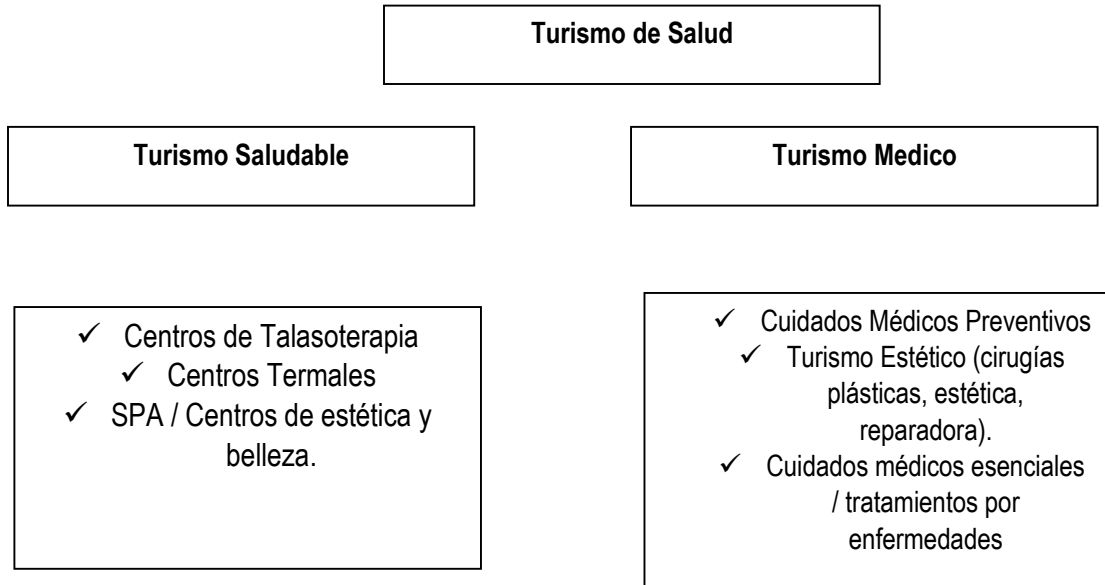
Turismo de Salud

Turismo Saludable

Turismo Medico

✓ Centros de Talasoterapia
✓ Centros Termales
✓ SPA / Centros de estética y belleza.

✓ Cuidados Médicos Preventivos
✓ Turismo Estético (cirugías plásticas, estética, reparadora).
✓ Cuidados médicos esenciales / tratamientos por enfermedades